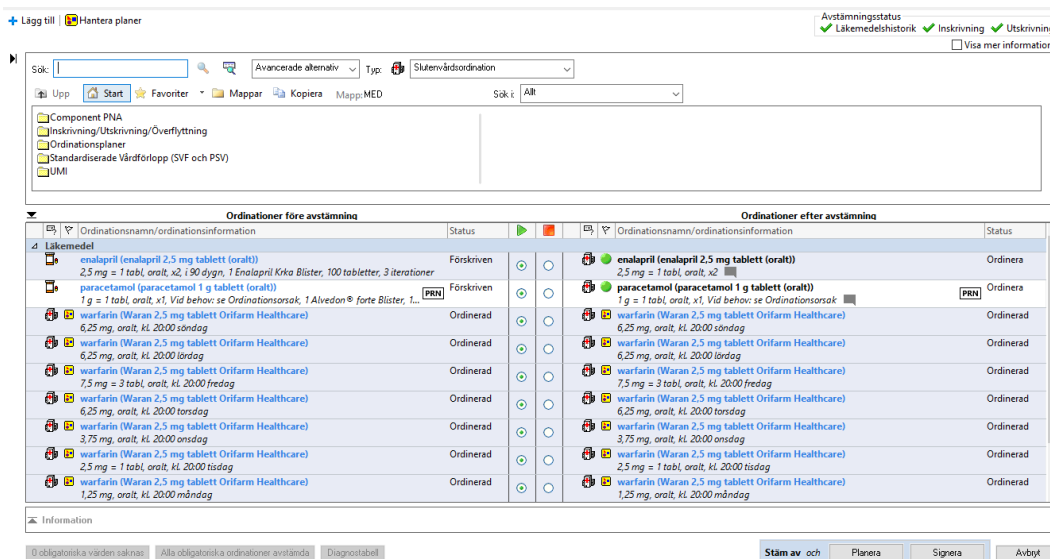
Lägg till | Hantera planer

Avstämningsstatus
Läkemedelshistorik Inskrivning Utskrivning
Visa mer information

Sök: Avancerade alternativ Typ: Slutenvårdsordination

Upp Start Favoriter Mappar Kopiera Mapp:MED Sök i: Allt

Component PNA
Inskrivning/Utskrivning/Överflyttning
Ordinationsplaner
Standardiserade Vårdförlopp (SVF och PSV)
UMI

Ordinationer före avstämning

Ordinationer efter avstämning

| Ordinationsnamn/ordinationsinformation | Status | Ordinationsnamn/ordinationsinformation | Status |
|---|---|---|---|
| Läkemedel | | | |
| enalapril (enalapril 2,5 mg tablett (oralt)) 2,5 mg = 1 tabl, oralt, x2, i 90 dygn, 1 Enalapril Krka Blister, 100 tabletter, 3 iterationer | Förskriven | enalapril (enalapril 2,5 mg tablett (oralt)) 2,5 mg = 1 tabl, oralt, x2 | Ordinera |
| paracetamol (paracetamol 1 g tablett (oralt)) 1 g = 1 tabl, oralt, x1, Vid behov: se Ordinationsorsak, 1 Alvedon® forte Blister, 1... PRN | Förskriven | paracetamol (paracetamol 1 g tablett (oralt)) 1 g = 1 tabl, oralt, x1, Vid behov: se Ordinationsorsak PRN | Ordinera |
| warfarin (Waran 2,5 mg tablett Orifarm Healthcare) 6,25 mg, oralt, kl. 20:00 söndag | Ordinerad | warfarin (Waran 2,5 mg tablett Orifarm Healthcare) 6,25 mg, oralt, kl. 20:00 söndag | Ordinerad |
| warfarin (Waran 2,5 mg tablett Orifarm Healthcare) 6,25 mg, oralt, kl. 20:00 lördag | Ordinerad | warfarin (Waran 2,5 mg tablett Orifarm Healthcare) 6,25 mg, oralt, kl. 20:00 lördag | Ordinerad |
| warfarin (Waran 2,5 mg tablett Orifarm Healthcare) 7,5 mg = 3 tabl, oralt, kl. 20:00 fredag | Ordinerad | warfarin (Waran 2,5 mg tablett Orifarm Healthcare) 7,5 mg = 3 tabl, oralt, kl. 20:00 fredag | Ordinerad |
| warfarin (Waran 2,5 mg tablett Orifarm Healthcare) 6,25 mg, oralt, kl. 20:00 torsdag | Ordinerad | warfarin (Waran 2,5 mg tablett Orifarm Healthcare) 6,25 mg, oralt, kl. 20:00 torsdag | Ordinerad |
| warfarin (Waran 2,5 mg tablett Orifarm Healthcare) 3,75 mg, oralt, kl. 20:00 onsdag | Ordinerad | warfarin (Waran 2,5 mg tablett Orifarm Healthcare) 3,75 mg, oralt, kl. 20:00 onsdag | Ordinerad |
| warfarin (Waran 2,5 mg tablett Orifarm Healthcare) 2,5 mg = 1 tabl, oralt, kl. 20:00 tisdag | Ordinerad | warfarin (Waran 2,5 mg tablett Orifarm Healthcare) 2,5 mg = 1 tabl, oralt, kl. 20:00 tisdag | Ordinerad |
| warfarin (Waran 2,5 mg tablett Orifarm Healthcare) 1,25 mg, oralt, kl. 20:00 måndag | Ordinerad | warfarin (Waran 2,5 mg tablett Orifarm Healthcare) 1,25 mg, oralt, kl. 20:00 måndag | Ordinerad |

Information

0 obligatoriska värden saknas Alla obligatoriska ordinationer avstämda Diagnostabell Stäm av och Planera Signera Avbryt